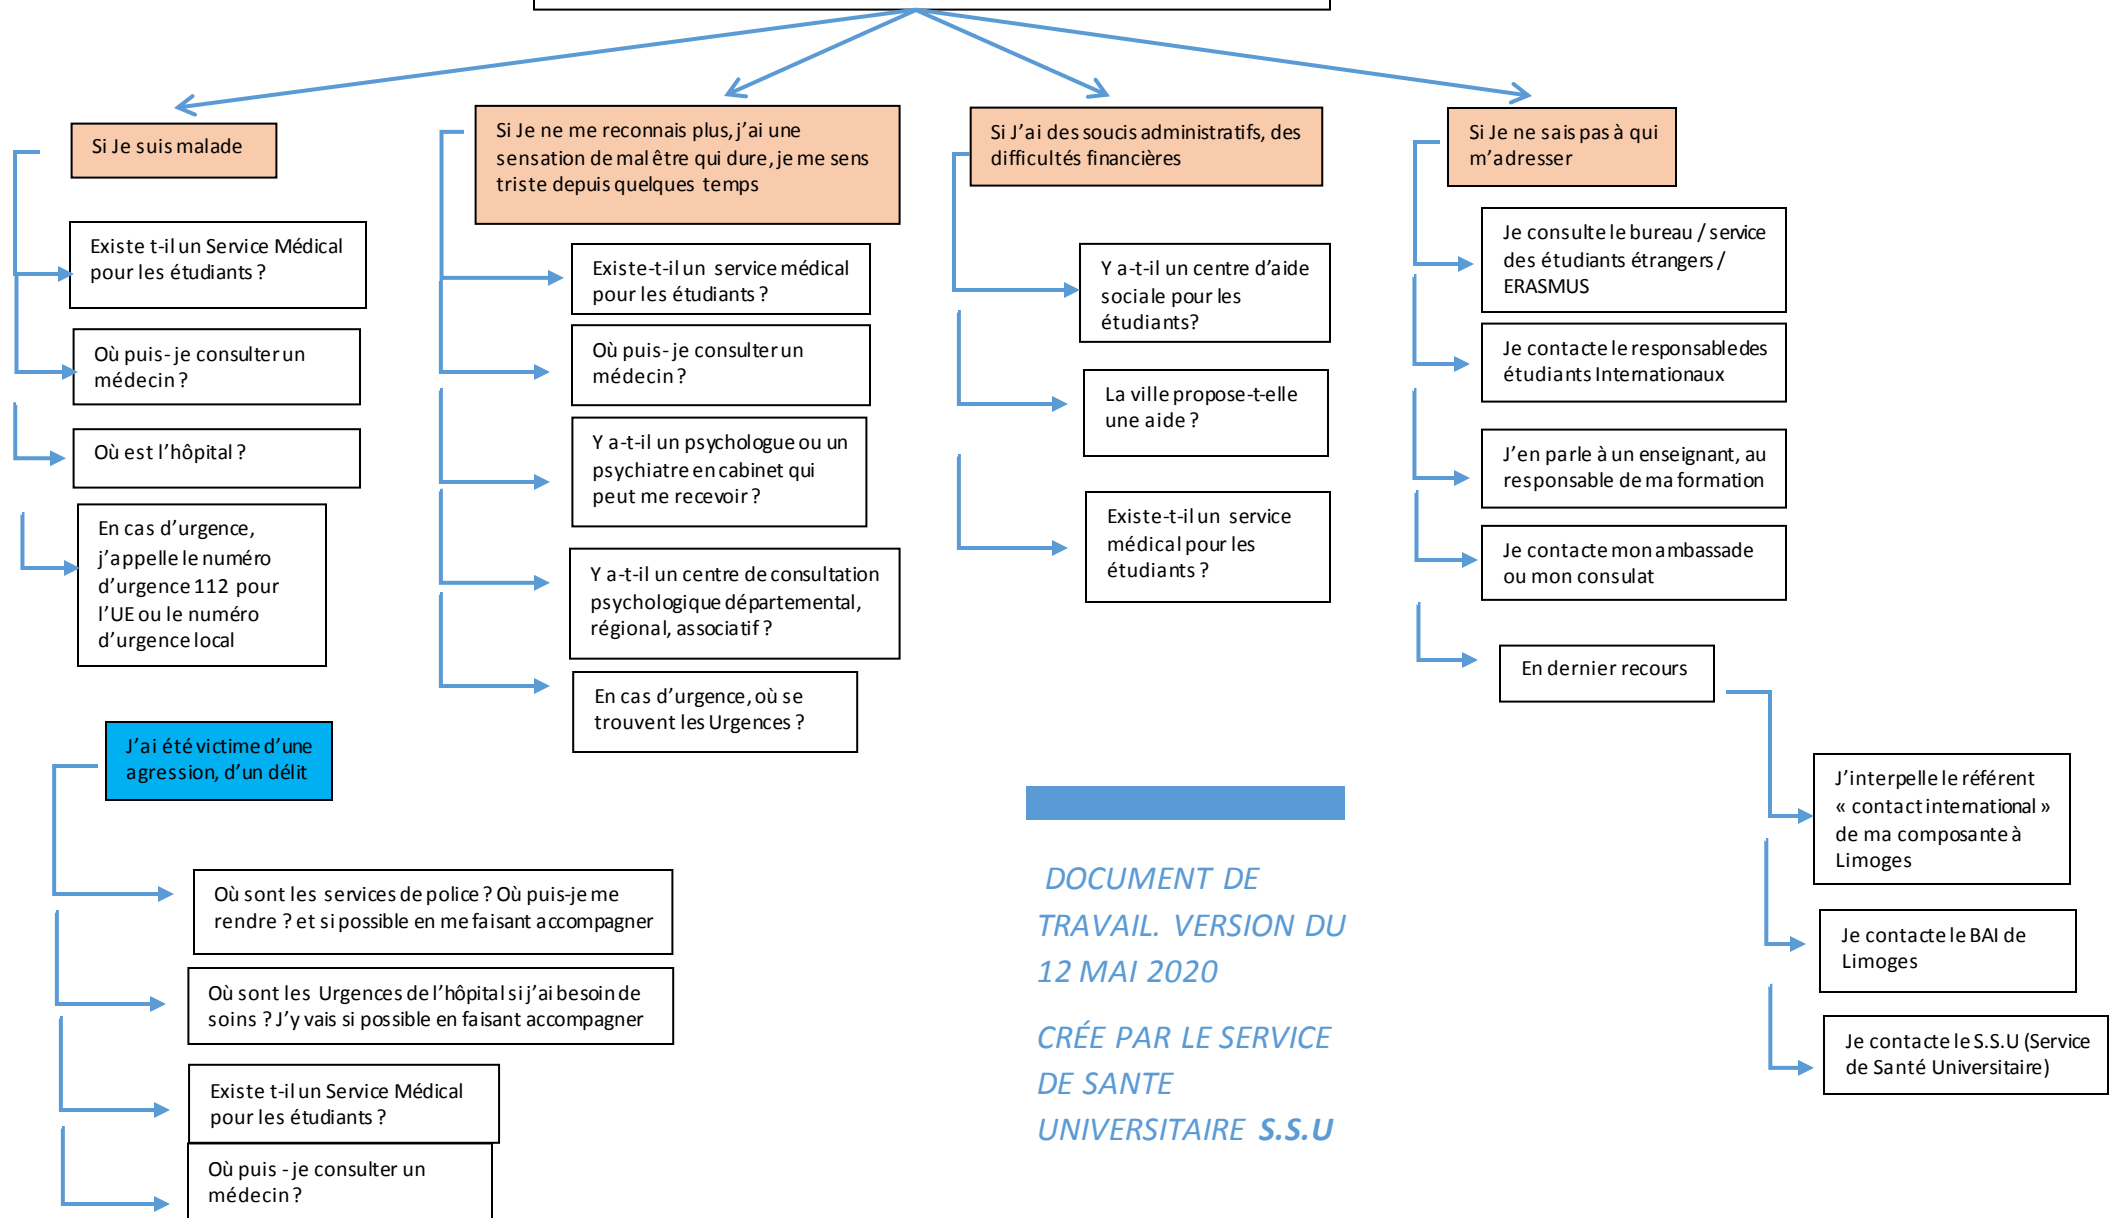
Si Je suis malade

Existe t-il un Service Médical pour les étudiants ?

Où puis-je consulter un médecin ?

Où est l'hôpital ?

En cas d'urgence, j'appelle le numéro d'urgence 112 pour l'UE ou le numéro d'urgence local

Si Je ne me reconnais plus, j'ai une sensation de mal être qui dure, je me sens triste depuis quelques temps

Existe-t-il un service médical pour les étudiants ?

Où puis-je consulter un médecin ?

Y a-t-il un psychologue ou un psychiatre en cabinet qui peut me recevoir ?

Y a-t-il un centre de consultation psychologique départemental, régional, associatif ?

En cas d'urgence, où se trouvent les Urgences ?

Si J'ai des soucis administratifs, des difficultés financières

Y a-t-il un centre d'aide sociale pour les étudiants?

La ville propose-t-elle une aide ?

Existe-t-il un service médical pour les étudiants ?

Si Je ne sais pas à qui m'adresser

Je consulte le bureau / service des étudiants étrangers / ERASMUS

Je contacte le responsable des étudiants Internationaux

J'en parle à un enseignant, au responsable de ma formation

Je contacte mon ambassade ou mon consulat

En dernier recours

J'interpelle le référent « contact international » de ma composante à Limoges

Je contacte le BAI de Limoges

Je contacte le S.S.U (Service de Santé Universitaire)

J'ai été victime d'une agression, d'un délit

Où sont les services de police ? Où puis-je me rendre ? et si possible en me faisant accompagner

Où sont les Urgences de l'hôpital si j'ai besoin de soins ? J'y vais si possible en faisant accompagner

Existe t-il un Service Médical pour les étudiants ?

Où puis - je consulter un médecin ?

DOCUMENT DE TRAVAIL. VERSION DU 12 MAI 2020

CRÉE PAR LE SERVICE DE SANTE UNIVERSITAIRE S.S.U